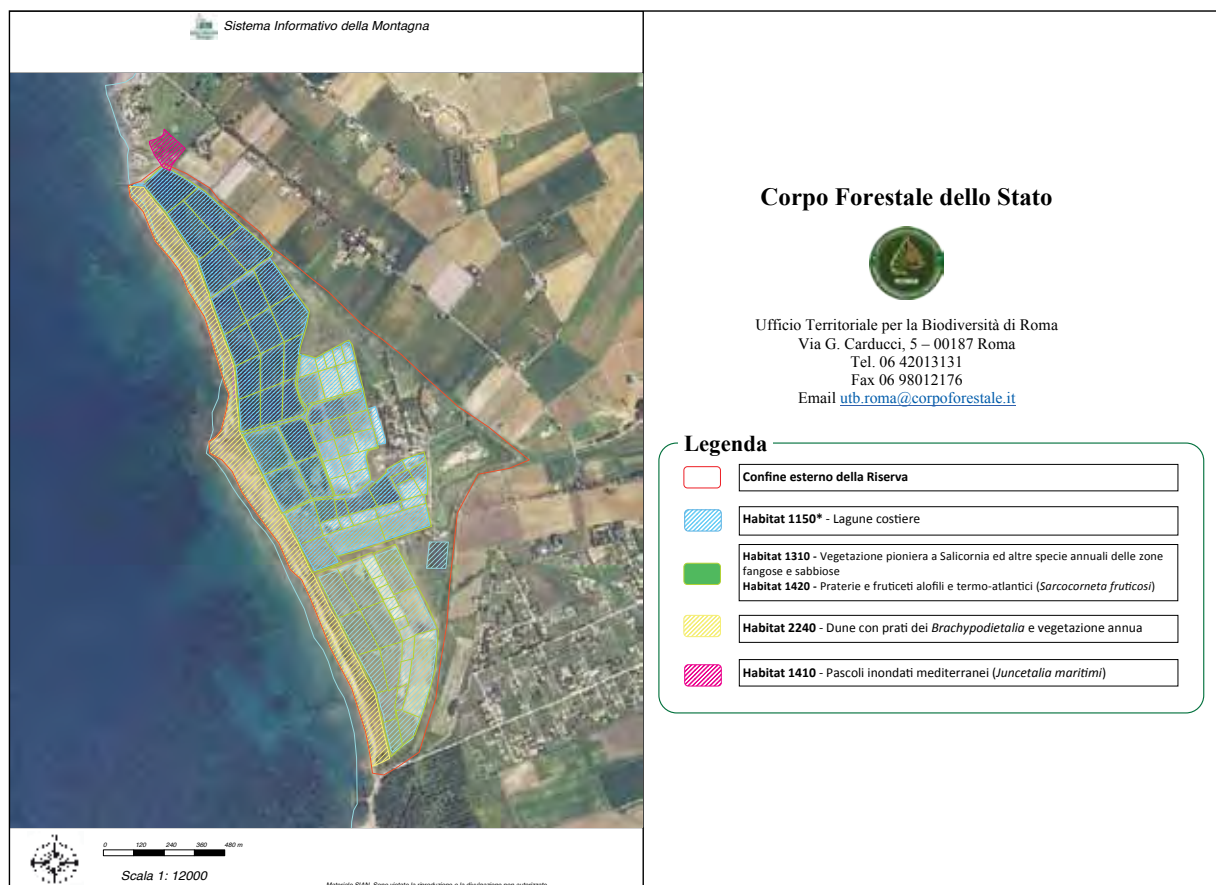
Sistema Informativo della Montagna

0 120 240 360 480 m

Scala 1: 12000

Materiale SIAN. Sono vietate la riproduzione e la divulgazione non autorizzate

Corpo Forestale dello Stato

Ufficio Territoriale per la Biodiversità di Roma
Via G. Carducci, 5 – 00187 Roma
Tel. 06 42013131
Fax 06 98012176
Email utb.roma@corpoforestale.it

Legenda

Confine esterno della Riserva

Habitat 1150* - Lagune costiere

Habitat 1310 - Vegetazione pioniera a Salicornia ed altre specie annuali delle zone fangose e sabbiose
Habitat 1420 - Praterie e fruticeti alofili e termo-atlantici (*Sarcocorneta fruticosi*)

Habitat 2240 - Dune con prati dei *Brachypodietalia* e vegetazione annua

Habitat 1410 - Pascoli inondati mediterranei (*Juncetalia maritimi*)